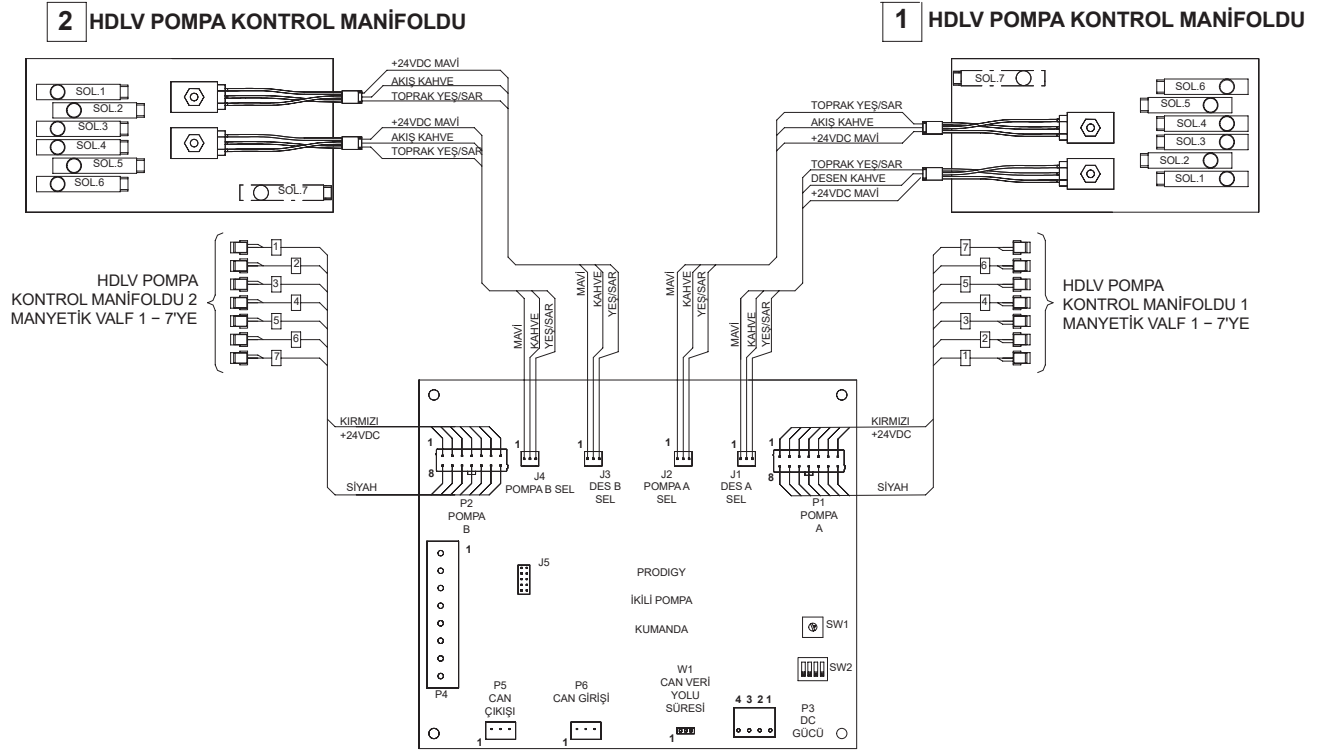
2 HDLV POMPA KONTROL MANİFOLDU

1 HDLV POMPA KONTROL MANİFOLDU

SOL.1
SOL.2
SOL.3
SOL.4
SOL.5
SOL.6
SOL.7

+24VDC MAVİ
AKIŞ KAHVE
TOPRAK YEŞ/SAR
+24VDC MAVİ
AKIŞ KAHVE
TOPRAK YEŞ/SAR

SOL.7
SOL.6
SOL.5
SOL.4
SOL.3
SOL.2
SOL.1

TOPRAK YEŞ/SAR
AKIŞ KAHVE
+24VDC MAVİ
TOPRAK YEŞ/SAR
DESEN KAHVE
+24VDC MAVİ

1
2
3
4
5
6
7

HDLV POMPA KONTROL MANİFOLDU 2 MANYETİK VALF 1 – 7'YE

7
6
5
4
3
2
1

HDLV POMPA KONTROL MANİFOLDU 1 MANYETİK VALF 1 – 7'YE

MAVİ KAHVE YEŞ/SAR
MAVİ KAHVE YEŞ/SAR
MAVİ KAHVE YEŞ/SAR
MAVİ KAHVE YEŞ/SAR

KIRMIZI +24VDC
SİYAH
1
8
P2 POMPA B
1
J4 POMPA B SEL
1
J3 DES B SEL
1
J2 POMPA A SEL
1
J1 DES A SEL
1
8
P1 POMPA A
KIRMIZI +24VDC
SİYAH

1
J5
PRODIGY
İKİLİ POMPA
KUMANDA
SW1
SW2
P4
P5 CAN ÇIKIŞI
1
P6 CAN GİRİŞİ
1
W1 CAN VERİ YOLU SÜRESİ
1
4 3 2 1
P3 DC GÜCÜ